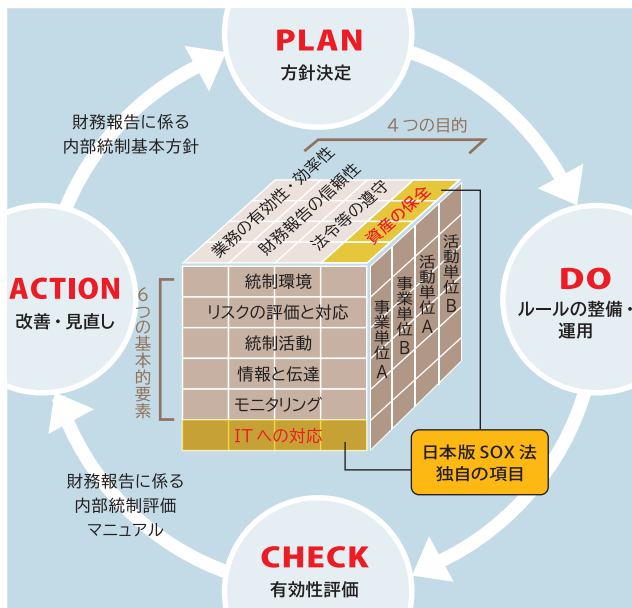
PLAN
方針決定

財務報告に係る
内部統制基本方針

4つの目的

業務の有効性・効率性
財務報告の信頼性
法令等の遵守
資産の保全

DO
ルールの整備・運用

ACTION
改善・見直し

6つの基本的要素

統制環境
リスクの評価と対応
統制活動
情報と伝達
モニタリング
ITへの対応

事業単位A
事業単位B
活動単位A
活動単位B

日本版SOX法
独自の項目

財務報告に係る
内部統制評価
マニュアル

CHECK
有効性評価